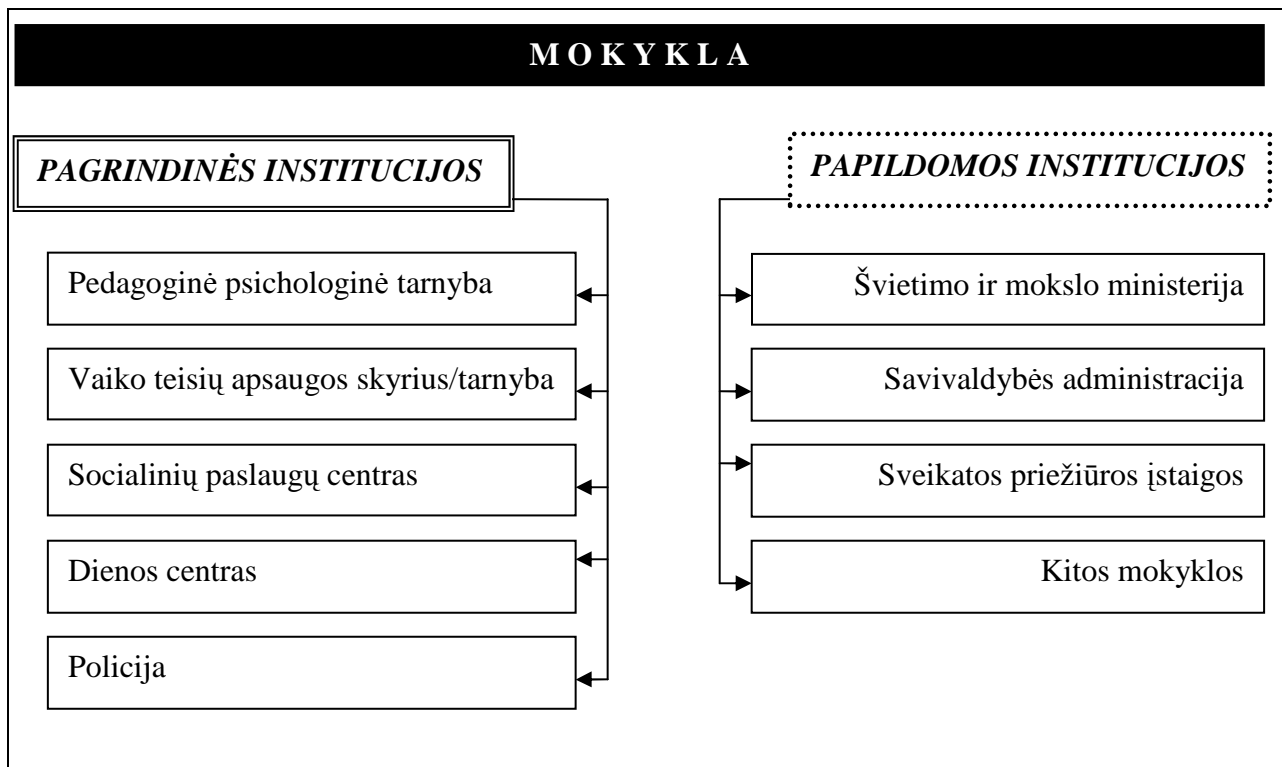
M O K Y K L A

PAGRINDINĖS INSTITUCIJOS

Pedagoginė psichologinė tarnyba

Vaiko teisių apsaugos skyrius/tarnyba

Socialinių paslaugų centras

Dienos centras

Policija

PAPILDOMOS INSTITUCIJOS

Švietimo ir mokslo ministerija

Savivaldybės administracija

Sveikatos priežiūros įstaigos

Kitos mokyklos